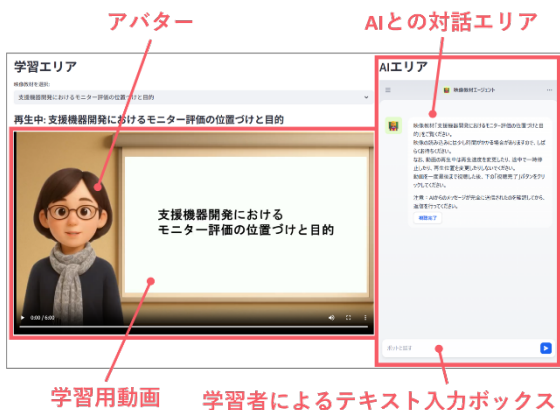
アバター

AIとの対話エリア

学習エリア

映像教材を選択:

支援機器開発におけるモニター評価の位置づけと目的

再生中: 支援機器開発におけるモニター評価の位置づけと目的

支援機器開発における
モニター評価の位置づけと目的

0:00 / 6:02

AIエリア

映像教材エージェント

映像教材「支援機器開発におけるモニター評価の位置づけと目的」を ご覧ください。
映像の読み込みに少し時間がかかる場合がありますので、しばらくお待ちください。
なお、動画の再生中は再生速度を変更したり、途中で一時停止したり、再生位置を変更したりしないでください。
動画を一度最後まで視聴した後、下の「視聴完了」ボタンをクリックしてください。

注意：AIからのメッセージが完全に表示された後で操作してから、返答を行ってください。

視聴完了

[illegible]

学習用動画

学習者によるテキスト入力ボックス